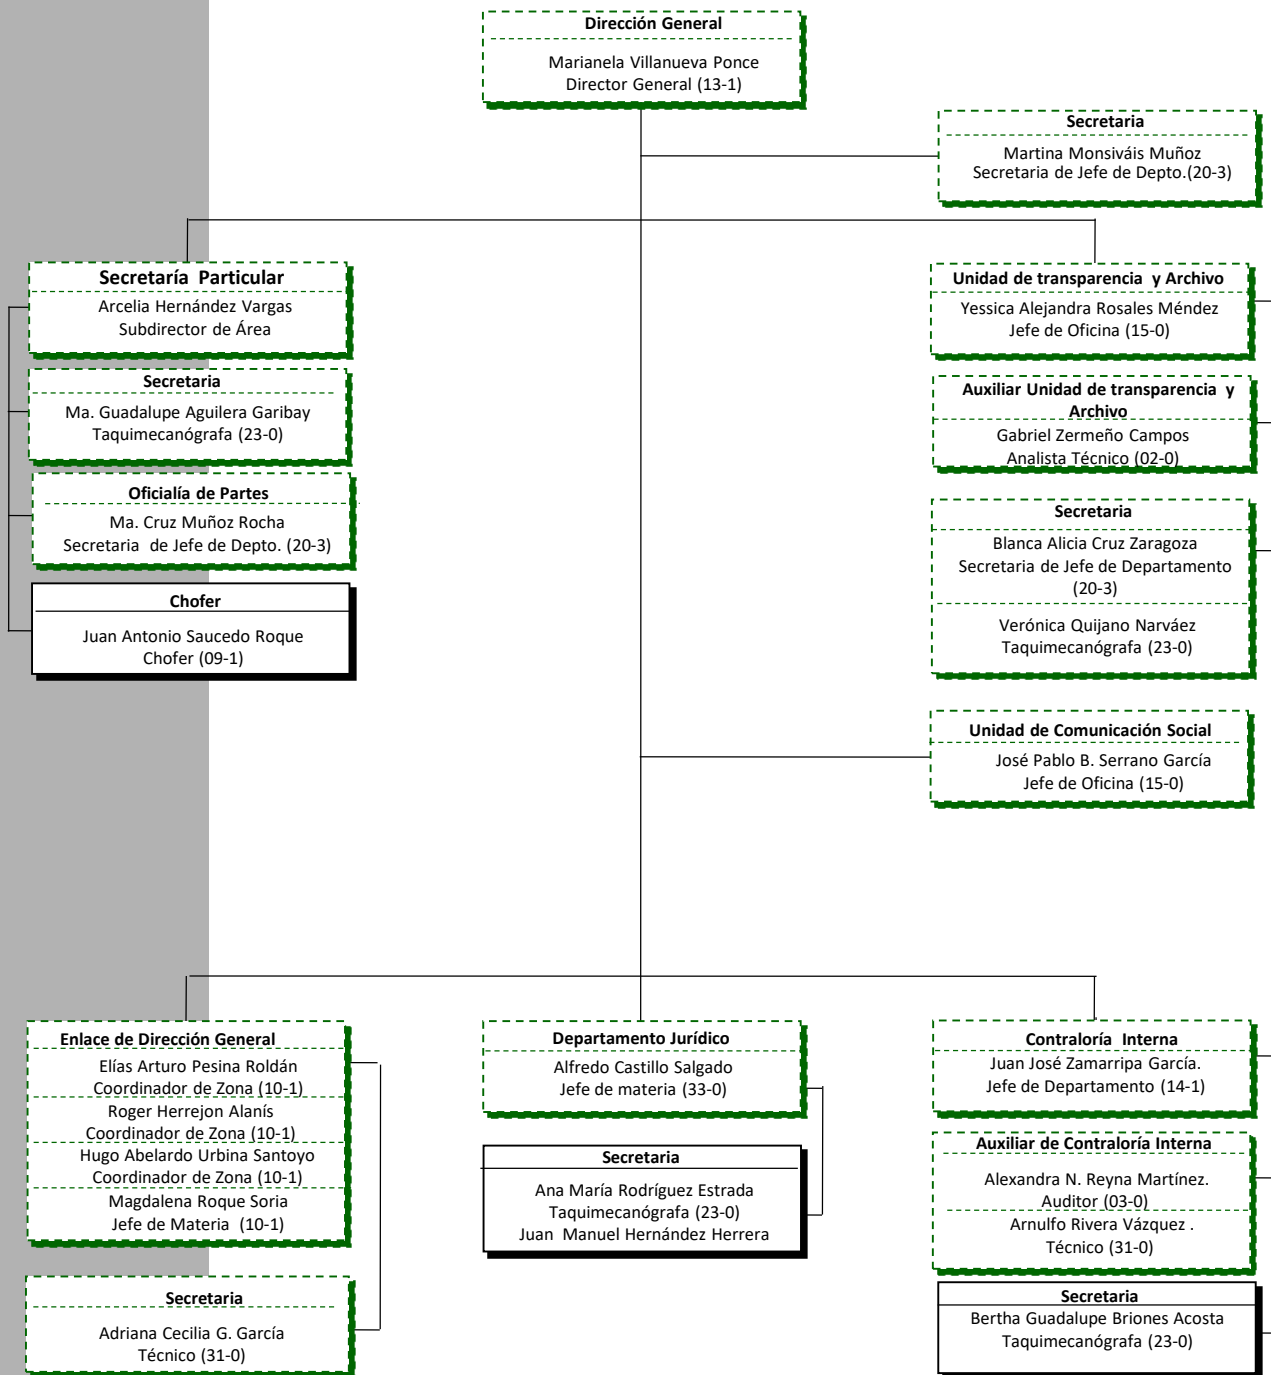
Dirección General
Marianela Villanueva Ponce
Director General (13-1)

Secretaria
Martina Monsiváis Muñoz
Secretaria de Jefe de Depto.(20-3)

Secretaría Particular
Arcelia Hernández Vargas
Subdirector de Área

Secretaria
Ma. Guadalupe Aguilera Garibay
Taquimecanógrafa (23-0)

Oficialía de Partes
Ma. Cruz Muñoz Rocha
Secretaria de Jefe de Depto. (20-3)

Chofer
Juan Antonio Saucedo Roque
Chofer (09-1)

Unidad de transparencia y Archivo
Yessica Alejandra Rosales Méndez
Jefe de Oficina (15-0)

Auxiliar Unidad de transparencia y Archivo
Gabriel Zermeño Campos
Analista Técnico (02-0)

Secretaria
Blanca Alicia Cruz Zaragoza
Secretaria de Jefe de Departamento (20-3)
Verónica Quijano Narváez
Taquimecanógrafa (23-0)

Unidad de Comunicación Social
José Pablo B. Serrano García
Jefe de Oficina (15-0)

Enlace de Dirección General
Elías Arturo Pesina Roldán
Coordinador de Zona (10-1)
Roger Herrejon Alanís
Coordinador de Zona (10-1)
Hugo Abelardo Urbina Santoyo
Coordinador de Zona (10-1)
Magdalena Roque Soria
Jefe de Materia (10-1)

Secretaria
Adriana Cecilia G. García
Técnico (31-0)

Departamento Jurídico
Alfredo Castillo Salgado
Jefe de materia (33-0)

Secretaria
Ana María Rodríguez Estrada
Taquimecanógrafa (23-0)
Juan Manuel Hernández Herrera

Contraloría Interna
Juan José Zamarripa García.
Jefe de Departamento (14-1)

Auxiliar de Contraloría Interna
Alexandra N. Reyna Martínez.
Auditor (03-0)
Arnulfo Rivera Vázquez .
Técnico (31-0)

Secretaria
Bertha Guadalupe Briones Acosta
Taquimecanógrafa (23-0)